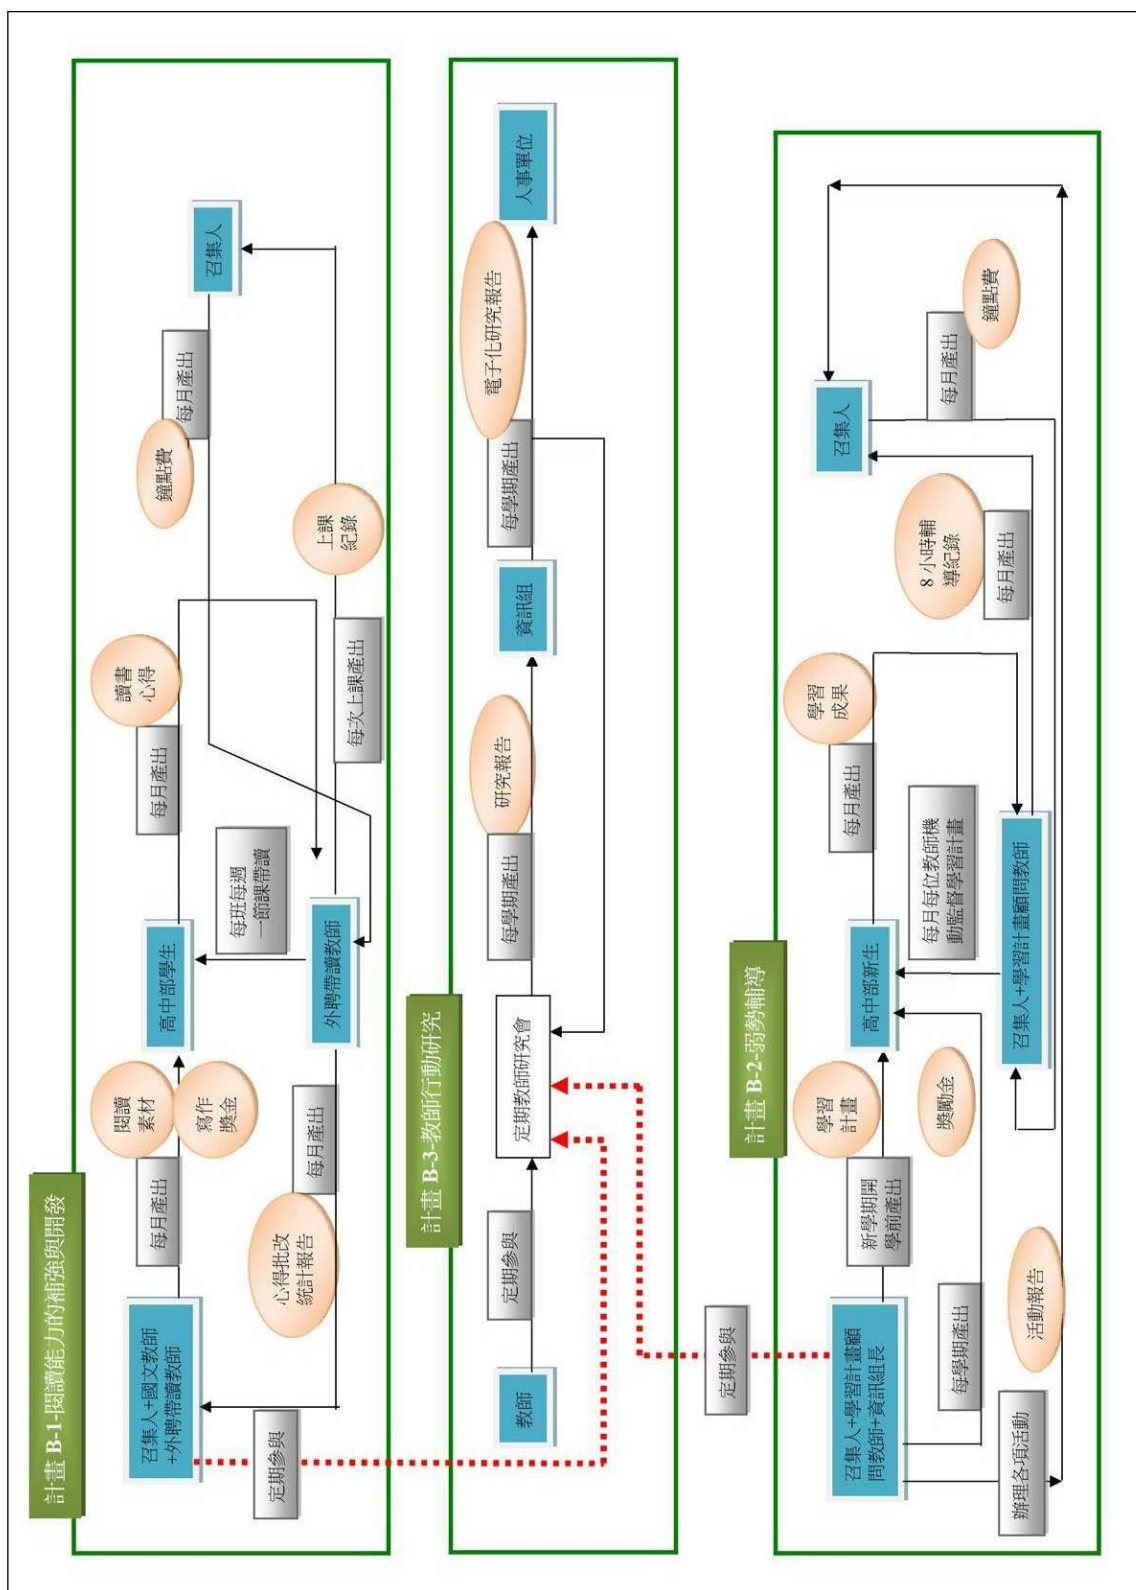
計畫 B-1-閱讀能力的補強與開發

召集人+國文教師+外聘帶讀教師
定期參與
每月產出
閱讀素材
寫作獎金
心得批改統計報告
每月產出
高中部學生
外聘帶讀教師
每班每週一節課帶讀
每月產出
讀書心得
每次上課產出
上課紀錄
鐘點費
每月產出
召集人

計畫 B-3-教師行動研究

教師
定期參與
定期教師研究會
每學期產出
研究報告
資訊組
每學期產出
電子化研究報告
人事單位

定期參與

計畫 B-2-弱勢輔導

召集人+學習計畫顧問教師+資訊組長
辦理各項活動
每學期產出
活動報告
新學期開學前產出
學習計畫
獎勵金
高中部新生
每月產出
學習成果
每月每位教師機動監督學習計畫
召集人+學習計畫顧問教師
8小時輔導紀錄
每月產出
召集人
每月產出
鐘點費